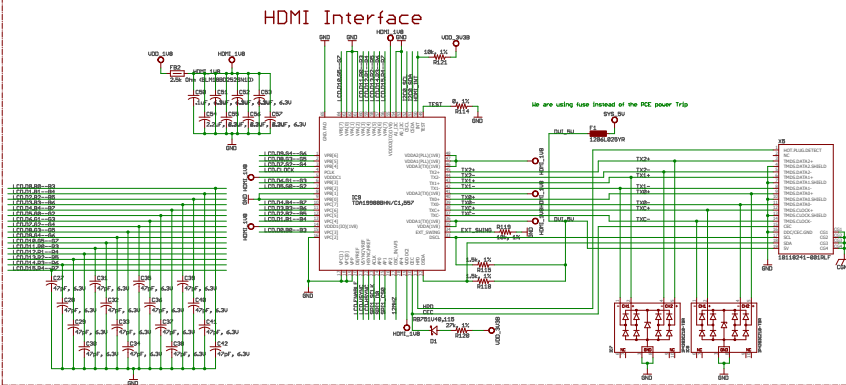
HDMI Interface

VDD_1V8
HDMI_1V8
FB2
220 Ohm (BLM18BD221SN1D)
HDMI_1V8
C50
C51
C52
C53
C54
C55
C56
C57
.1uF, 6.3V
.1uF, 6.3V
.1uF, 6.3V
4.7uF, 6.3V
.1uF, 6.3V
.1uF, 6.3V
.1uF, 6.3V
.1uF, 6.3V
GND
GND
HDMI_1V8
VDD_3V3B
10k, 1%
R121
TEST
0, 1%
R114
GND
We are using fuse instead of the PCE power Trip
SYS_5V
F1
1206L025YR
HDMI_5V
X6
HOT_PLUG_DETECT
IC9
TDA19988BHN/C1,557
R119
EXT_SWING
680, 1%
4.7k, 1%
R115
4.7k, 1%
R118
HDMI
CEC
RB751V40,115
D1
27k, 1%
R120
HDMI_1V8
VDD_3V3B
GND
TX2+
TX2-
TX1+
TX1-
TX0+
TX0-
TXC+
TXC-
10118241-0B1ALF
LCD_DATA0
LCD_DATA1
LCD_DATA2
LCD_DATA3
LCD_DATA4
LCD_DATA5
LCD_DATA6
LCD_DATA7
LCD_DATA8
LCD_DATA9
LCD_DATA10
LCD_DATA11
LCD_DATA12
LCD_DATA13
LCD_DATA14
LCD_DATA15
LCD_VSYNC
LCD_HSYNC
LCD_PCLK
LCD_DE
C27
C28
C29
C30
C31
C32
C33
C34
C35
C36
C37
C38
C39
C40
C41
C42
47pF, 6.3V
GND
D4
D5
GND